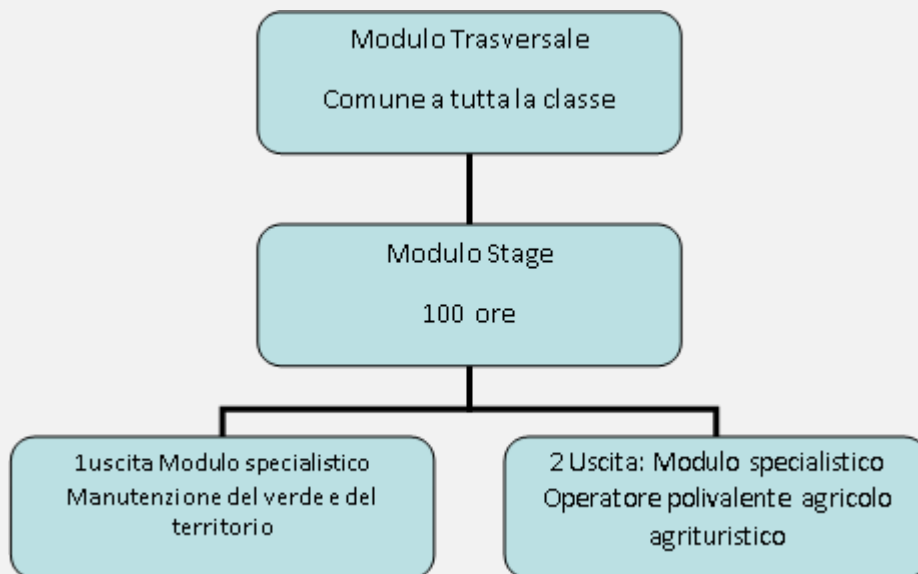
Modulo Trasversale

Comune a tutta la classe

Modulo Stage

100 ore

1uscita Modulo specialistico Manutenzione del verde e del territorio

2 Uscita: Modulo specialistico Operatore polivalente agricolo agrituristico